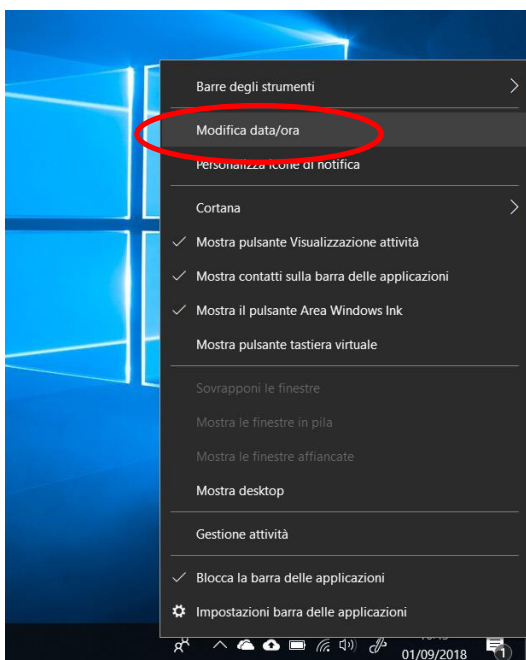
Barre degli strumenti

Modifica data/ora

Personalizza icone di notifica

Cortana

✓ Mostra pulsante Visualizzazione attività

✓ Mostra contatti sulla barra delle applicazioni

✓ Mostra il pulsante Area Windows Ink

Mostra pulsante tastiera virtuale

Sovrapponi le finestre

Mostra le finestre in pila

Mostra le finestre affiancate

Mostra desktop

Gestione attività

✓ Blocca la barra delle applicazioni

Impostazioni barra delle applicazioni

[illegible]
01/09/2018
1